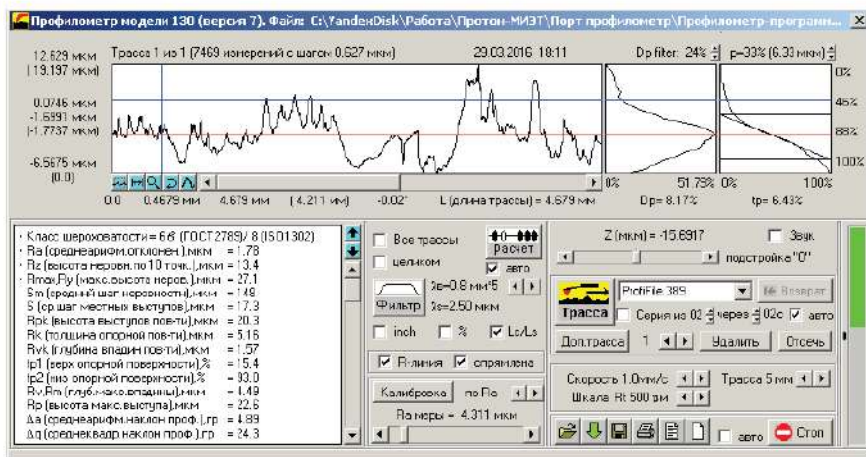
Профилометр модели 130 (версия 7). Файл: C:\YandexDisk\Работа\Протон-МИЭТ\Порт профилометр\Профилометр-программ...

12.629 мкм
(19.197 мкм)
Трасса 1 из 1 (7469 измерений с шагом 0.627 мкм)
29.03.2016 18:11
Dp filter: 24%
p=33% (6.30 мкм)
0%
0.0746 мкм
-1.5991 мкм
(-1.7737 мкм)
45%
88%
-6.5675 мкм
(0.0)
100%
0%
51.79%
0%
100%
0.0
0.4679 мм
4.679 мм
( 4.211 мм)
-0.02°
L (длина трассы) = 4.679 мм
Dp= 8.17%
tp= 6.43%

· Класс шероховатости = 6.6 (ГОСТ2789)/ 8 (ISO1302)
· Ra (среднеарифм.отклонен.),мкм = 1.78
· Rz (высота неровн.по 10 точк.),мкм = 13.4
· Rmax,Ry (макс.высота неровн.),мкм = 27.1
· Sm (средний шаг неровностей),мкм = 149
· S (ср.шаг местных выступов),мкм = 17.3
· Rpk (высота выступов пов-ти),мкм = 20.3
· Rk (толщина опорной пов-ти),мкм = 5.16
· Rvk (глубина впадин пов-ти),мкм = 1.57
· tp1 (верх опорной поверхности),% = 15.4
· tp2 (низ опорной поверхности),% = 93.0
· Rv,Rm (глуб.макс.впадины),мкм = 1.49
· Rp (высота макс.выступа),мкм = 22.6
· Δa (среднеарифм.наклон проф.),гр = 4.89
· Δq (среднеквадр.наклон проф.),гр = 24.3

Все трассы
целиком
Расчет
авто
Фильтр
λc=0.8 мм*5
λs=2.50 мкм
inch
%
Lc/Ls
R-линия
спрямлена
Калибровка
по Ra
Ra меры = 4.311 мкм

Z (мкм) = -15.6917
Звук
подстройка "0"
Трасса
ProfFile 389
Возврат
Серия из 02
через
02с
авто
Доп.трасса
1
Удалить
Отсечь
Скорость 1.0мм/с
Трасса 5 мм
Шкала Rt 500 мм
авто
Стоп